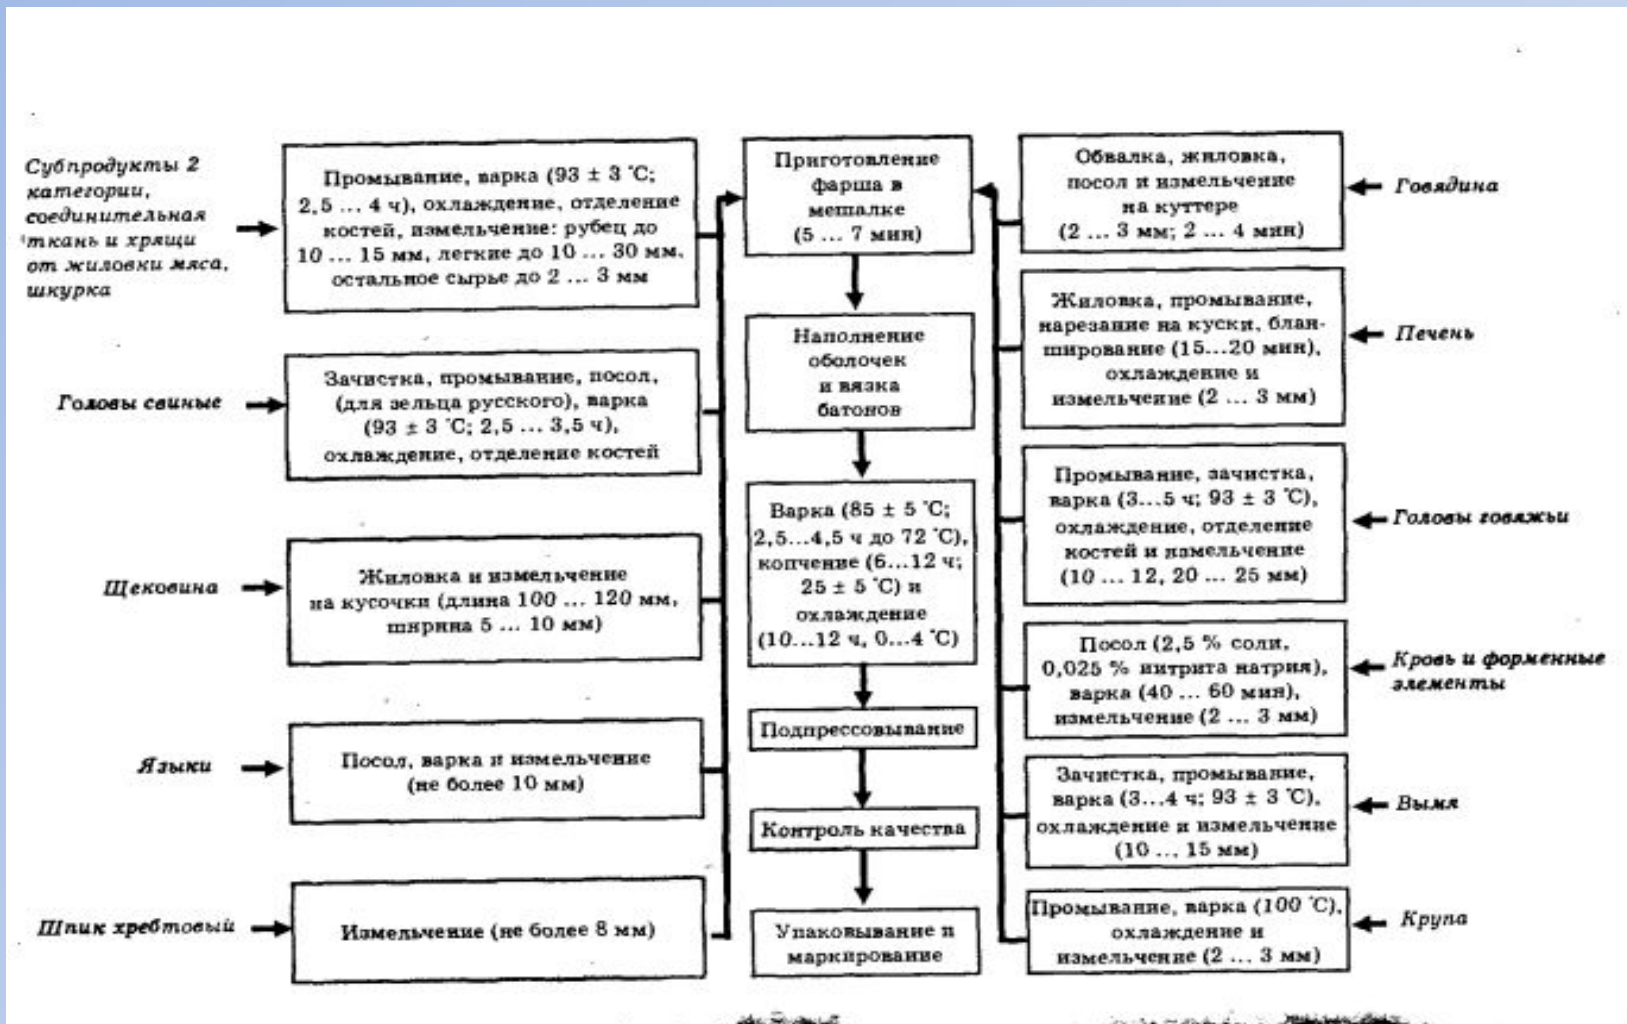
Субпродукты 2 категории, соединительная ткань и хрящи от жиловки мяса, шкурка

Промывание, варка (93 ± 3 °С; 2,5 ... 4 ч), охлаждение, отделение костей, измельчение: рубец до 10 ... 15 мм, легкие до 10 ... 30 мм, остальное сырье до 2 ... 3 мм

Головы свиные

Зачистка, промывание, посол, (для зельца русского), варка (93 ± 3 °С; 2,5 ... 3,5 ч), охлаждение, отделение костей

Щековина

Жиловка и измельчение на кусочки (длина 100 ... 120 мм, ширина 5 ... 10 мм)

Языки

Посол, варка и измельчение (не более 10 мм)

Шпик хребтовый

Измельчение (не более 8 мм)

Приготовление фарша в мешалке (5 ... 7 мин)

Наполнение оболочек и вязка батонов

Варка (85 ± 5 °С; 2,5...4,5 ч до 72 °С), копчение (6...12 ч; 25 ± 5 °С) и охлаждение (10...12 ч, 0...4 °С)

Подпрессовывание

Контроль качества

Упаковывание и маркирование

Обвалка, жиловка, посол и измельчение на куттере (2 ... 3 мм; 2 ... 4 мин)

Говядина

Жиловка, промывание, нарезание на куски, бланширование (15...20 мин), охлаждение и измельчение (2 ... 3 мм)

Печень

Промывание, зачистка, варка (3...5 ч; 93 ± 3 °С), охлаждение, отделение костей и измельчение (10 ... 12, 20 ... 25 мм)

Головы говяжьи

Посол (2,5 % соли, 0,025 % нитрита натрия), варка (40 ... 60 мин), измельчение (2 ... 3 мм)

Кровь и форменные элементы

Зачистка, промывание, варка (3...4 ч; 93 ± 3 °С), охлаждение и измельчение (10 ... 15 мм)

Вымя

Промывание, варка (100 °С), охлаждение и измельчение (2 ... 3 мм)

Крупа